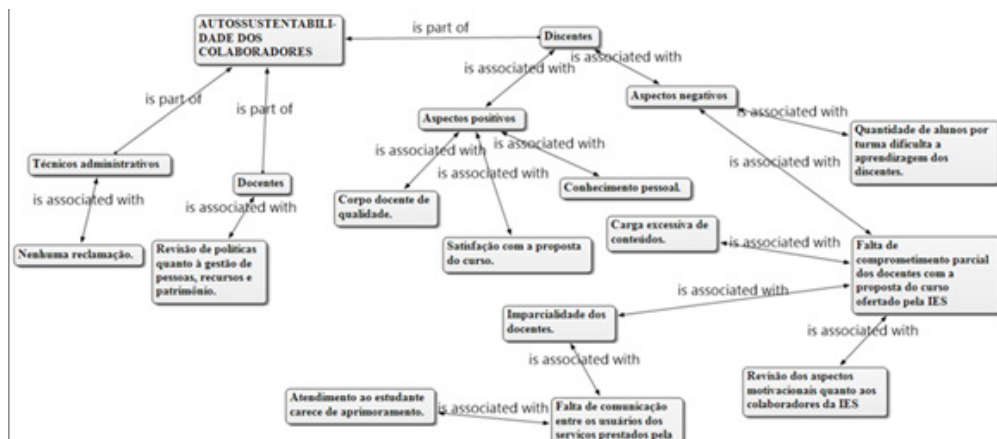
AUTOSSUSTENTABILIDADE DOS COLABORADORES

is part of

Discentes

is associated with

is associated with

Aspectos negativos

is part of

is part of

Aspectos positivos

is associated with

Quantidade de alunos por turma dificulta a aprendizagem dos discentes.

is associated with

is associated with

Técnicos administrativos

is associated with

is associated with

Docentes

Conhecimento pessoal.

is associated with

is associated with

Corpo docente de qualidade.

Carga excessiva de conteúdos.

is associated with

Falta de comprometimento parcial dos docentes com a proposta do curso ofertado pela IES

Nenhuma reclamação.

Revisão de políticas quanto à gestão de pessoas, recursos e patrimônio.

Satisfação com a proposta do curso.

is associated with

Imparcialidade dos docentes.

is associated with

is associated with

Revisão dos aspectos motivacionais quanto aos colaboradores da IES

Atendimento ao estudante carece de aprimoramento.

is associated with

Falta de comunicação entre os usuários dos serviços prestados pela